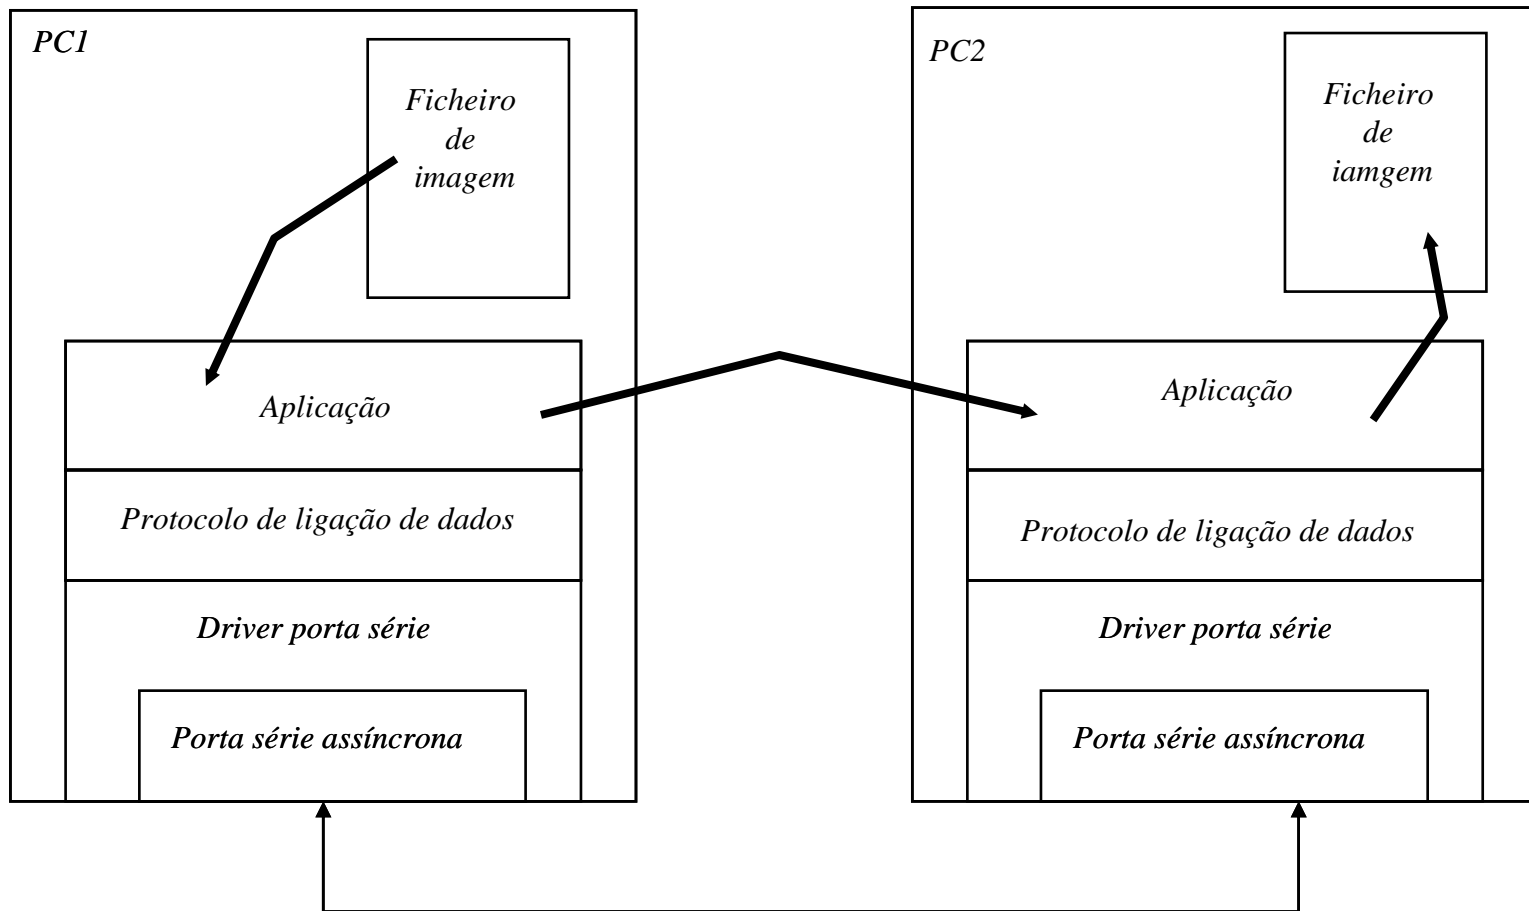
PC1

Ficheiro de imagem

Aplicação

Protocolo de ligação de dados

Driver porta série

Porta série assíncrona

PC2

Ficheiro de iamgem

Aplicação

Protocolo de ligação de dados

Driver porta série

Porta série assíncrona